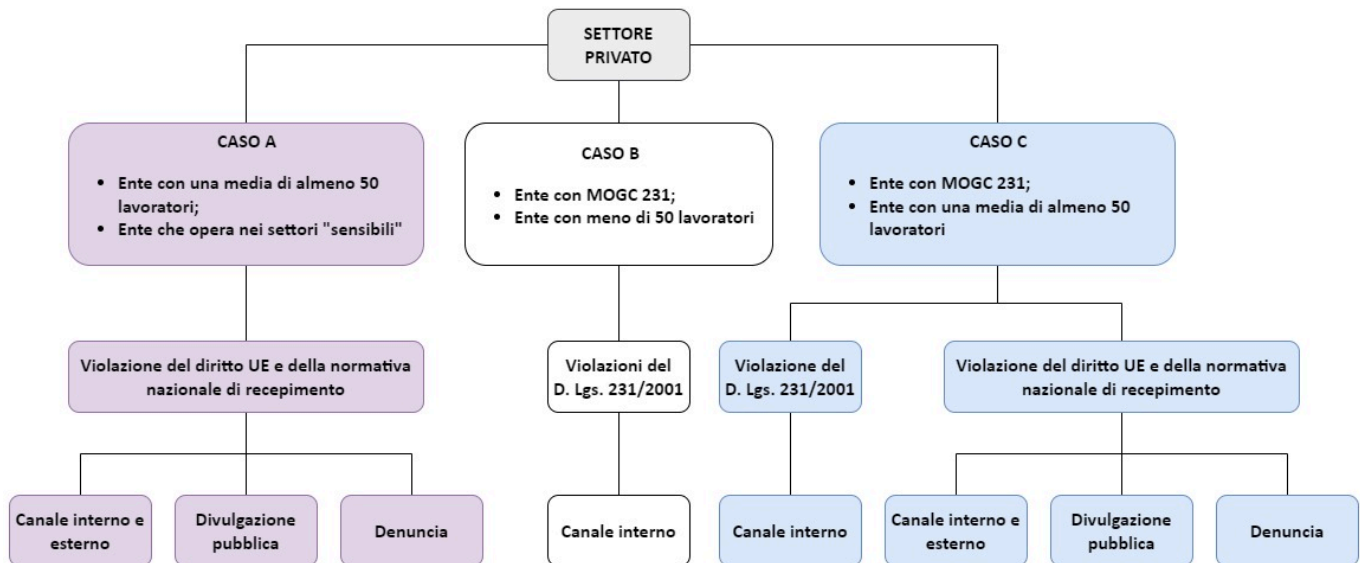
SETTORE PRIVATO

CASO A

- Ente con una media di almeno 50 lavoratori;
- Ente che opera nei settori "sensibili"

Violazione del diritto UE e della normativa nazionale di recepimento

Canale interno e esterno

Divulgazione pubblica

Denuncia

CASO B

- Ente con MOGC 231;
- Ente con meno di 50 lavoratori

Violazioni del D. Lgs. 231/2001

Canale interno

CASO C

- Ente con MOGC 231;
- Ente con una media di almeno 50 lavoratori

Violazione del D. Lgs. 231/2001

Canale interno

Violazione del diritto UE e della normativa nazionale di recepimento

Canale interno e esterno

Divulgazione pubblica

Denuncia